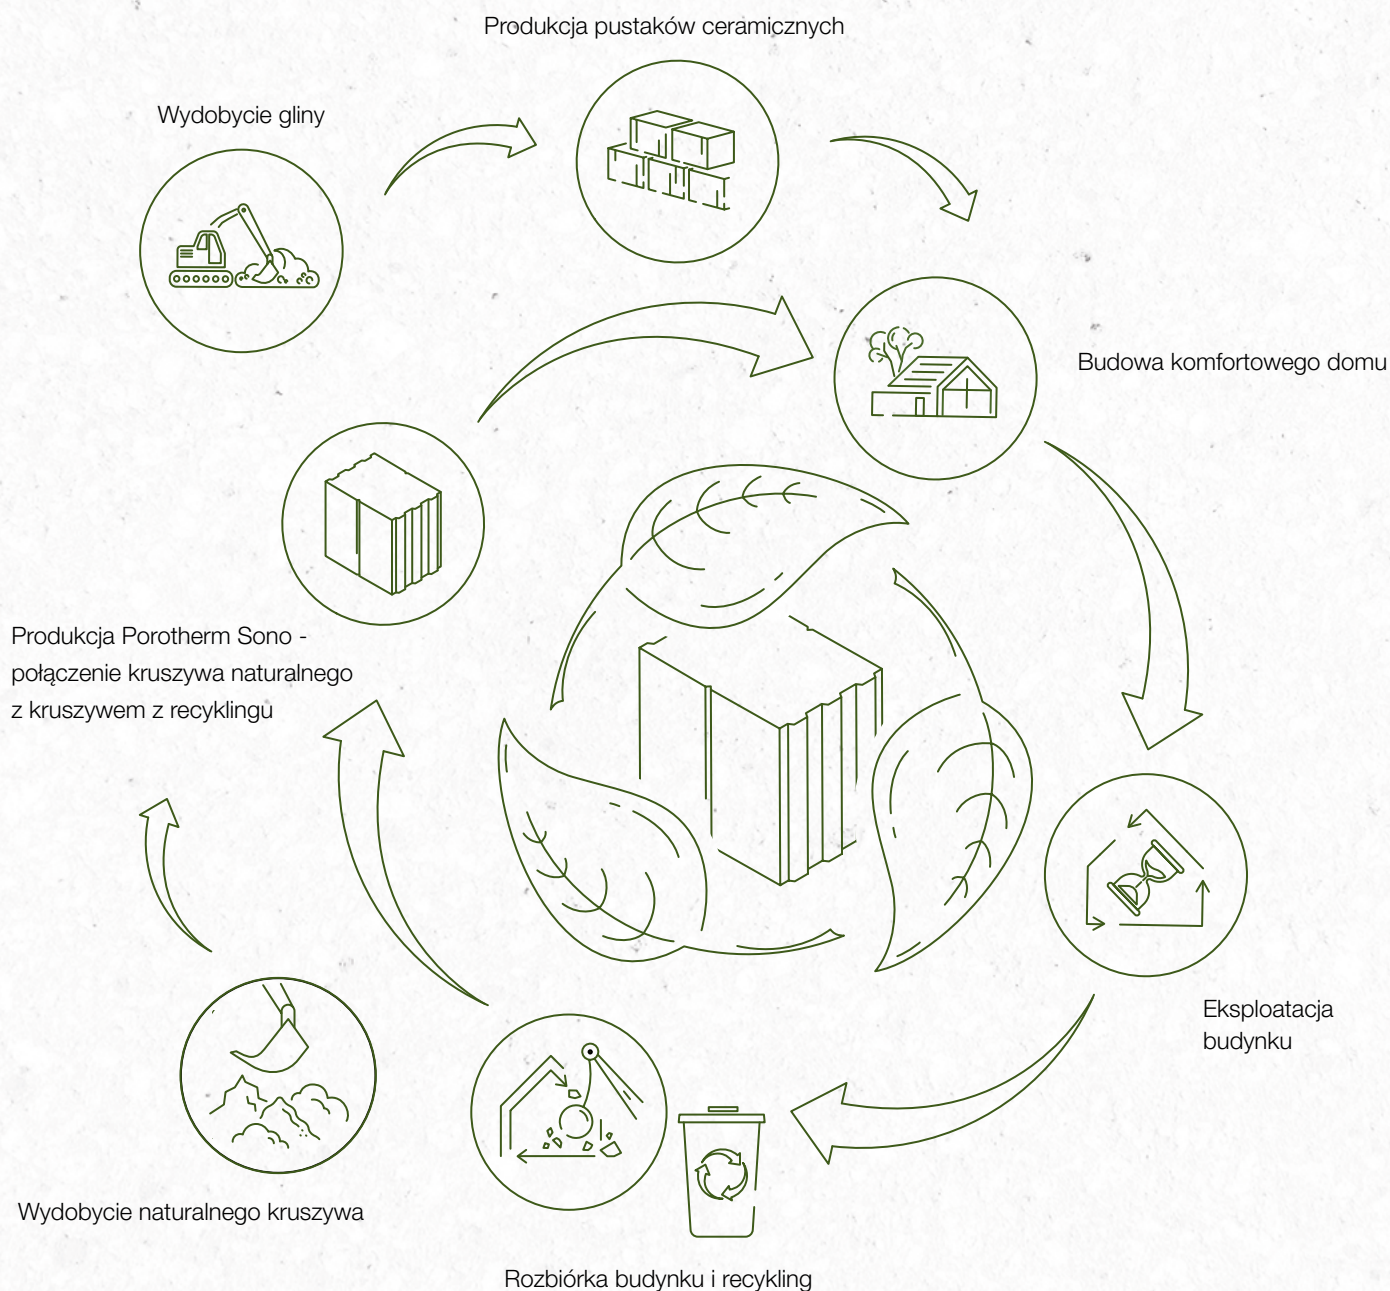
Produkcja pustaków ceramicznych

Wydobycie gliny

Budowa komfortowego domu

Produkcja Porotherm Sono - połączenie kruszywa naturalnego z kruszywem z recyklingu

Eksploatacja budynku

Wydobycie naturalnego kruszywa

Rozbiórka budynku i recykling